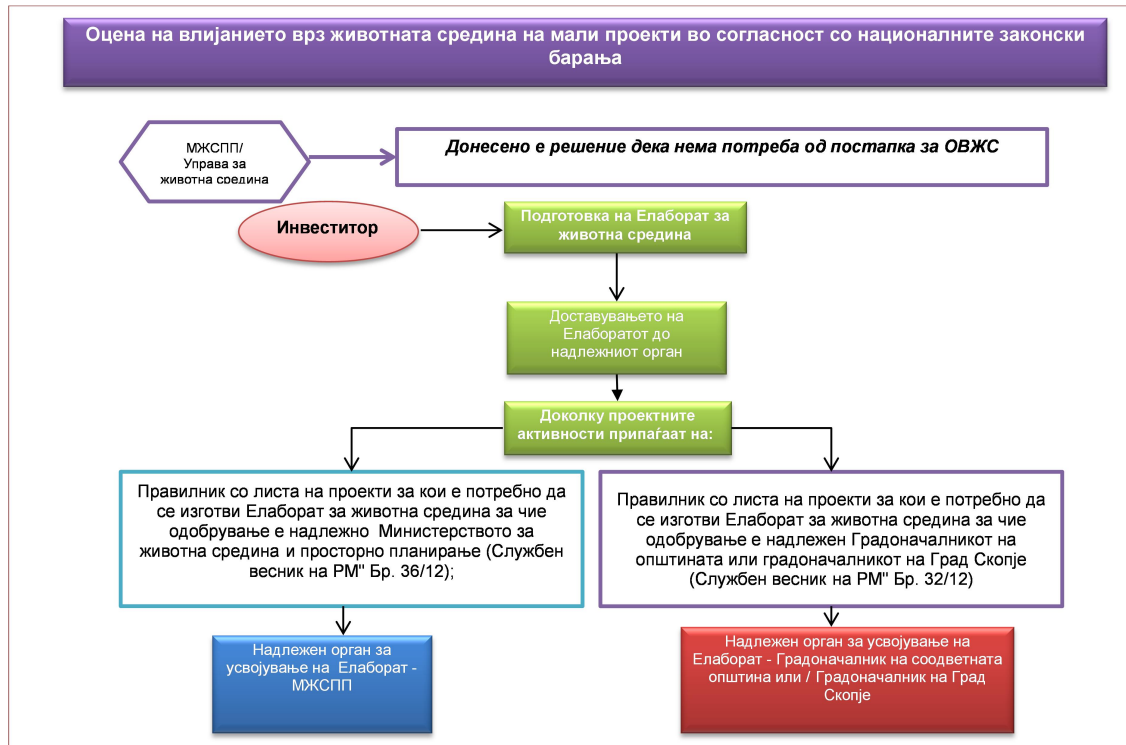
Оцена на влијанието врз животната средина на мали проекти во согласност со националните законски барања

МЖСПП/ Управа за животна средина

Донесено е решение дека нема потреба од постапка за ОВЖС

Инвеститор

Подготовка на Елаборат за животна средина

Доставувањето на Елаборатот до надлежниот орган

Доколку проектните активности припаѓаат на:

Правилник со листа на проекти за кои е потребно да се изготви Елаборат за животна средина за чие одобрување е надлежно Министерството за животна средина и просторно планирање (Службен весник на РМ" Бр. 36/12);

Правилник со листа на проекти за кои е потребно да се изготви Елаборат за животна средина за чие одобрување е надлежен Градоначалникот на општината или градоначалникот на Град Скопје (Службен весник на РМ" Бр. 32/12)

Надлежен орган за усвојување на Елаборат - МЖСПП

Надлежен орган за усвојување на Елаборат - Градоначалник на соодветната општина или / Градоначалник на Град Скопје